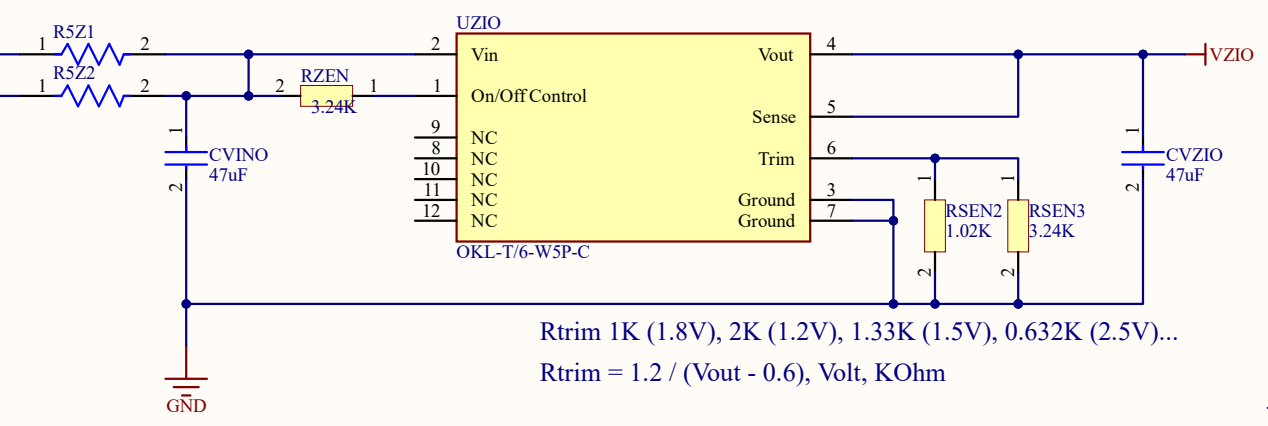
R5Z1
1 2
R5Z2
1 2
UZIO
2 Vin
RZEN
2 3.24K 1
1 On/Off Control
9 NC
8 NC
10 NC
11 NC
12 NC
Vout 4
Sense 5
Trim 6
Ground 3
Ground 7
OKL-T/6-W5P-C
1
CVINO
47uF
2
1
RSEN2
1.02K
2
1
RSEN3
3.24K
2
1
CVZIO
47uF
2
VZIO
GND

Rtrim 1K (1.8V), 2K (1.2V), 1.33K (1.5V), 0.632K (2.5V)...

Rtrim = 1.2 / (Vout - 0.6), Volt, KOhm